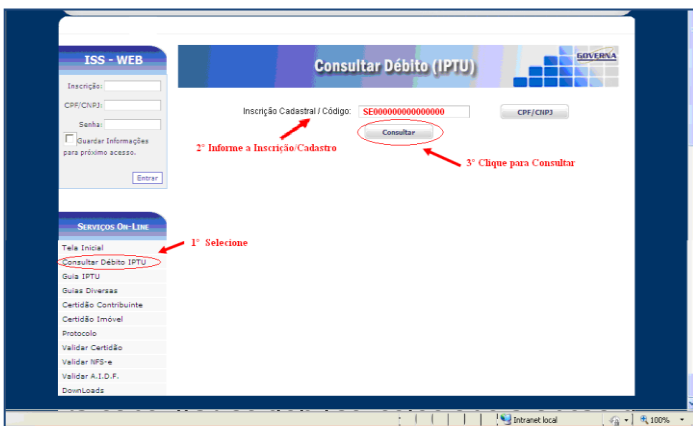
ISS - WEB

Inscrição:

CPF/CNPJ:

Senha:

Guardar Informações para próximo acesso.

Entrar

Consultar Débito (IPTU)

GOVERNA

Inscrição Cadastral / Código: SE000000000000000

CPF/CNPJ

Consultar

2° Informe a Inscrição/Cadastro

3° Clique para Consultar

Serviços On-Line

1° Selecione

Tela Inicial

Consultar Débito IPTU

Guia IPTU

Guias Diversas

Certidão Contribuinte

Certidão Imóvel

Protocolo

Validar Certidão

Validar NFS-e

Validar A.I.D.F.

DownLoads

Intranet local

100%